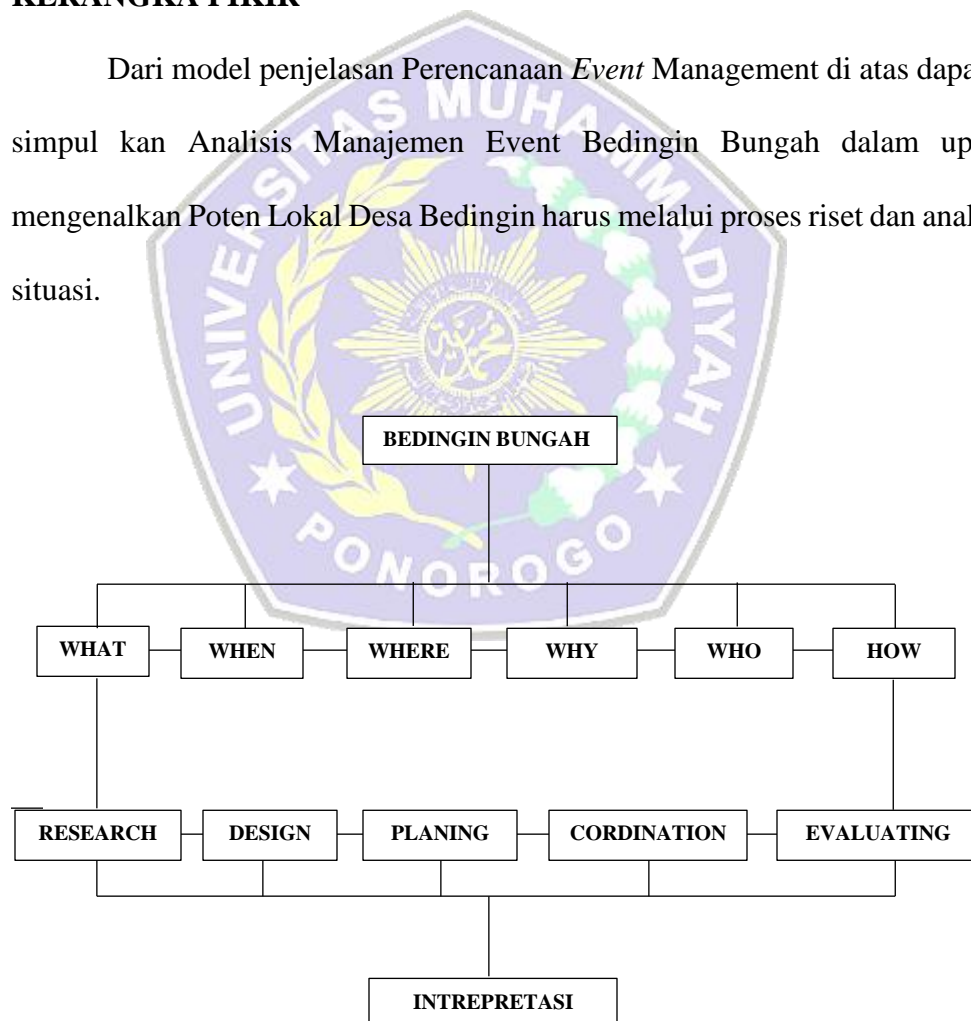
KERANGKA PIKIR

Dari model penjelasan Perencanaan *Event* Management di atas dapa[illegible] simpul kan Analisis Manajemen Event Bedingin Bungah dalam up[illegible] mengenalkan Poten Lokal Desa Bedingin harus melalui proses riset dan anal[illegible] situasi.

UNIVERSITAS MUHAMMADIYAH PONOROGO

BEDINGIN BUNGAH

WHAT
WHEN
WHERE
WHY
WHO
HOW

RESEARCH
DESIGN
PLANING
CORDINATION
EVALUATING

INTREPRETASI